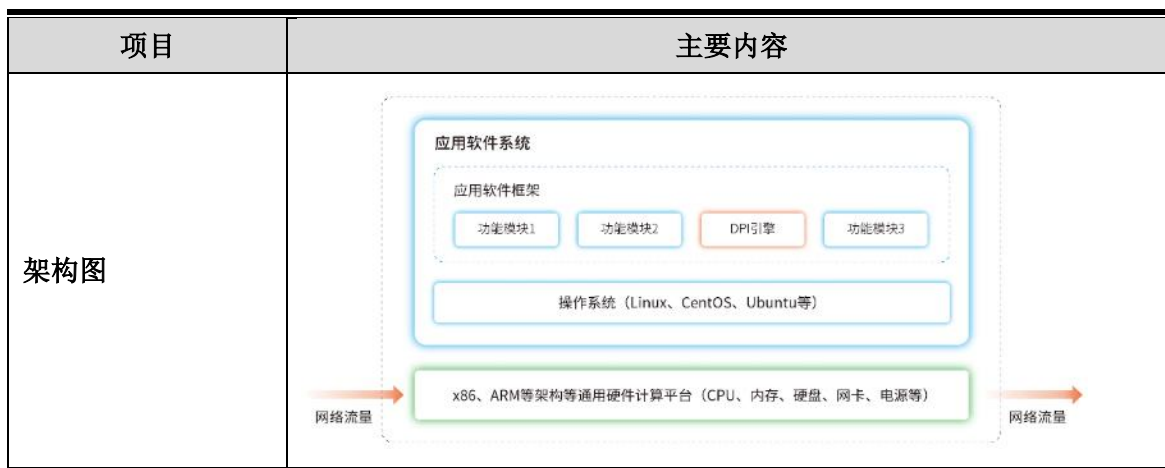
| 项目 | 主要内容 |
|---|---|
| 架构图 | 应用软件系统<br>应用软件框架<br>功能模块1 功能模块2 DPI引擎 功能模块3<br>操作系统（Linux、CentOS、Ubuntu等）<br>网络流量 x86、ARM等架构等通用硬件计算平台（CPU、内存、硬盘、网卡、电源等） 网络流量 |